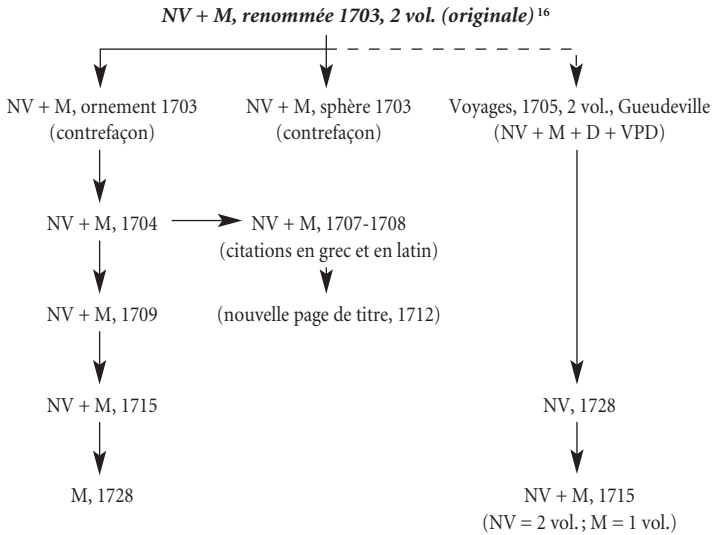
*NV + M, renommée 1703, 2 vol. (originale)* $^{16}$

NV + M, ornement 1703 (contrefaçon)

NV + M, sphère 1703 (contrefaçon)

Voyages, 1705, 2 vol., Gueudeville (NV + M + D + VPD)

NV + M, 1704

NV + M, 1707-1708 (citations en grec et en latin)

(nouvelle page de titre, 1712)

NV + M, 1709

NV + M, 1715

NV, 1728

M, 1728

NV + M, 1715 (NV = 2 vol. ; M = 1 vol.)